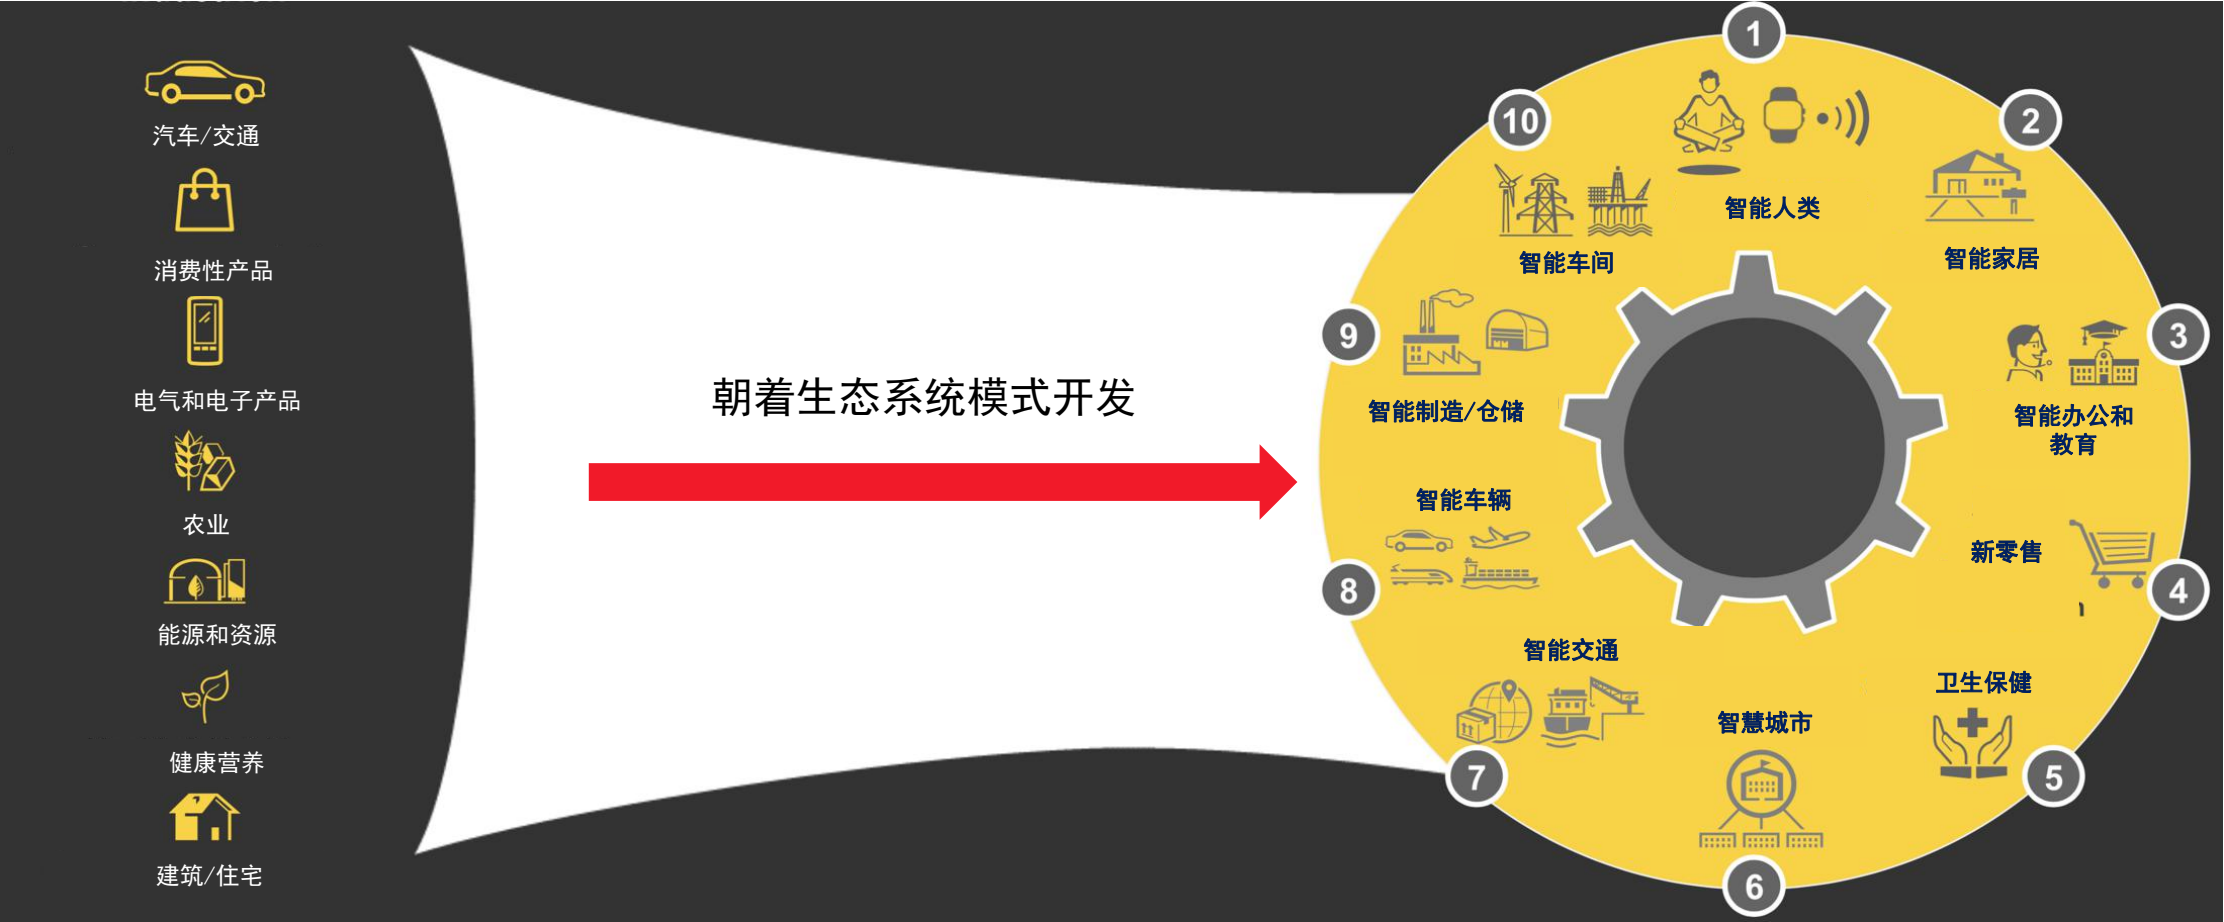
汽车/交通

消费性产品

电气和电子产品

农业

能源和资源

健康营养

建筑/住宅

朝着生态系统模式开发

1
智能人类

2
智能家居

3
智能办公和教育

4
新零售

5
卫生保健

6
智慧城市

7
智能交通

8
智能车辆

9
智能制造/仓储

10
智能车间